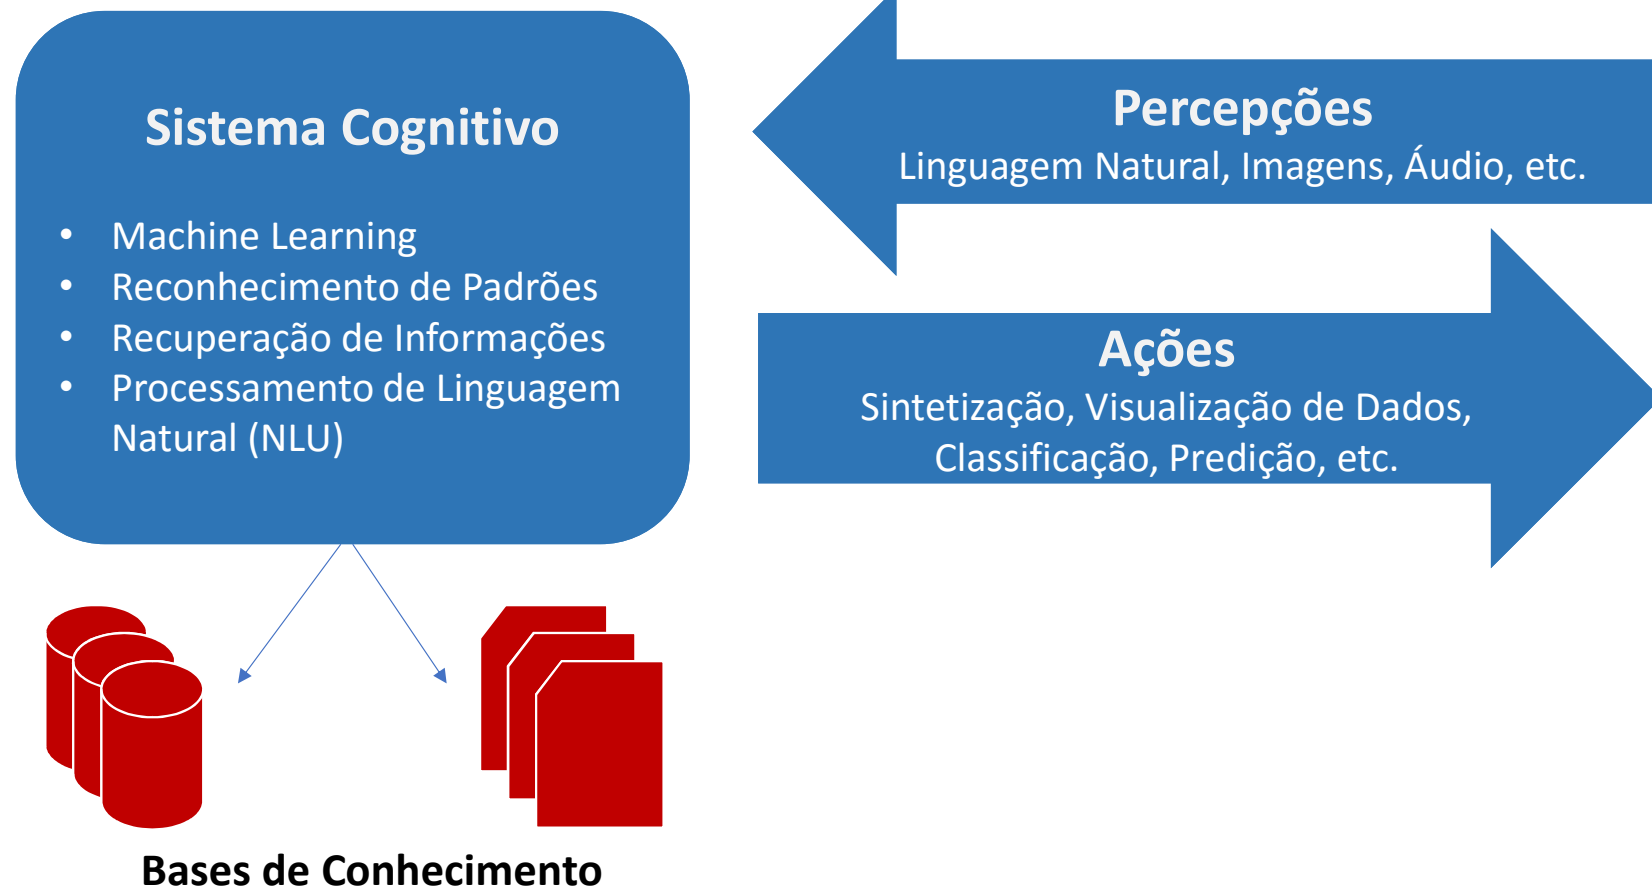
Sistema Cognitivo

- Machine Learning
- Reconhecimento de Padrões
- Recuperação de Informações
- Processamento de Linguagem Natural (NLU)

Percepções
Linguagem Natural, Imagens, Áudio, etc.

Ações
Sintetização, Visualização de Dados, Classificação, Predição, etc.

Bases de Conhecimento